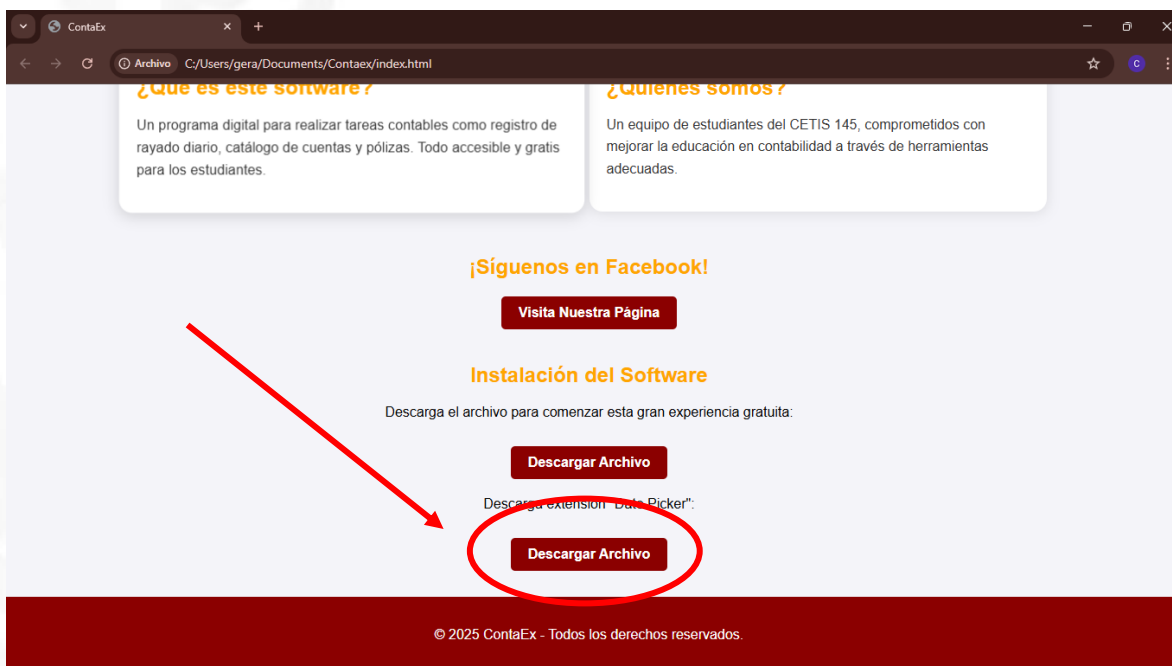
ContaEx

Archivo C:/Users/gera/Documents/Contaex/index.html

C

¿Qué es este software?

Un programa digital para realizar tareas contables como registro de rayado diario, catálogo de cuentas y pólizas. Todo accesible y gratis para los estudiantes.

¿Quiénes somos?

Un equipo de estudiantes del CETIS 145, comprometidos con mejorar la educación en contabilidad a través de herramientas adecuadas.

¡Síguenos en Facebook!

Visita Nuestra Página

Instalación del Software

Descarga el archivo para comenzar esta gran experiencia gratuita:

Descargar Archivo

Descarga extensión "Date Picker":

Descargar Archivo

© 2025 ContaEx - Todos los derechos reservados.